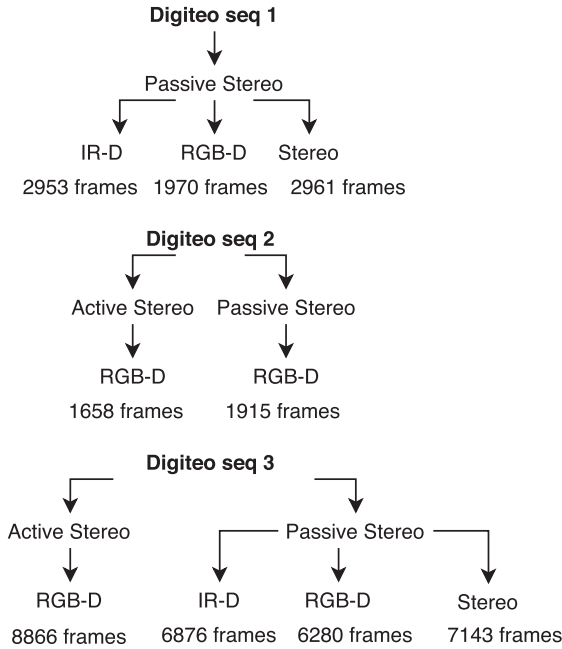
Digiteo seq 1

Passive Stereo

IR-D
2953 frames

RGB-D
1970 frames

Stereo
2961 frames

Digiteo seq 2

Active Stereo
RGB-D
1658 frames

Passive Stereo
RGB-D
1915 frames

Digiteo seq 3

Active Stereo
RGB-D
8866 frames

Passive Stereo

IR-D
6876 frames

RGB-D
6280 frames

Stereo
7143 frames